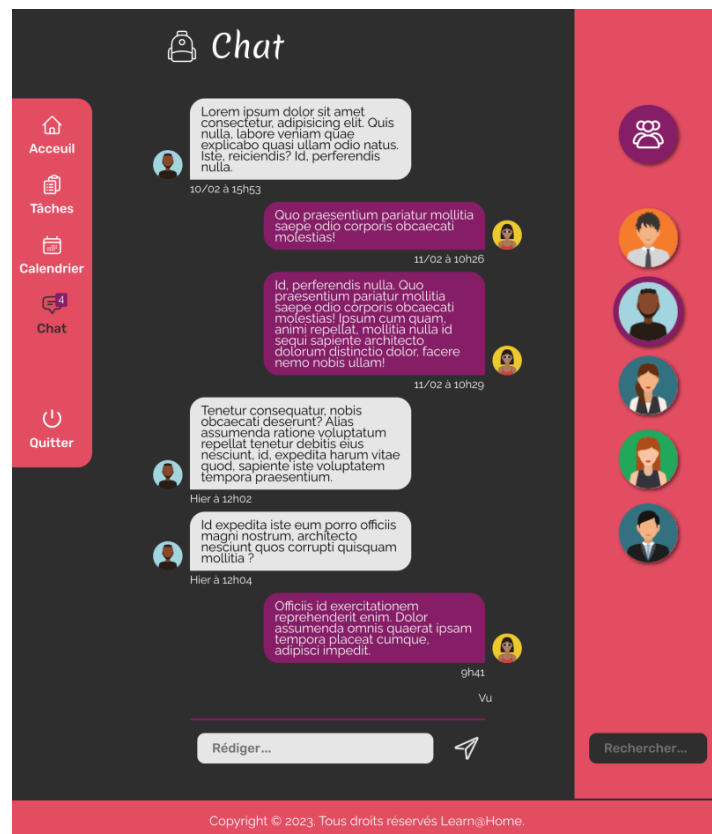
Chat

Acceuil

Tâches

Calendrier

4

Chat

Quitter

Lorem ipsum dolor sit amet consectetur, adipisicing elit. Quis nulla, labore veniam quae explicabo quasi ullam odio natus. Iste, reiciendis? Id, perferendis nulla.

10/02 à 15h53

Quo praesentium pariatur mollitia saepe odio corporis obcaecati molestias!

11/02 à 10h26

Id, perferendis nulla. Quo praesentium pariatur mollitia saepe odio corporis obcaecati molestias! Ipsum cum quam, animi repellat, mollitia nulla id sequi sapiente architecto dolorum distinctio dolor, facere nemo nobis ullam!

11/02 à 10h29

Tenetur consequatur, nobis obcaecati deserunt? Alias assumenda ratione voluptatum repellat tenetur debitis eius nesciunt, id, expedita harum vitae quod, sapiente iste voluptatem tempora praesentium.

Hier à 12h02

Id expedita iste eum porro officiis magni nostrum, architecto nesciunt quos corrupti quisquam mollitia ?

Hier à 12h04

Officiis id exercitationem reprehenderit enim. Dolor assumenda omnis quaerat ipsam tempora placeat cumque, adipisci impedit.

9h41

Vu

Rédiger...

Rechercher...

Copyright © 2023. Tous droits réservés Learn@Home.